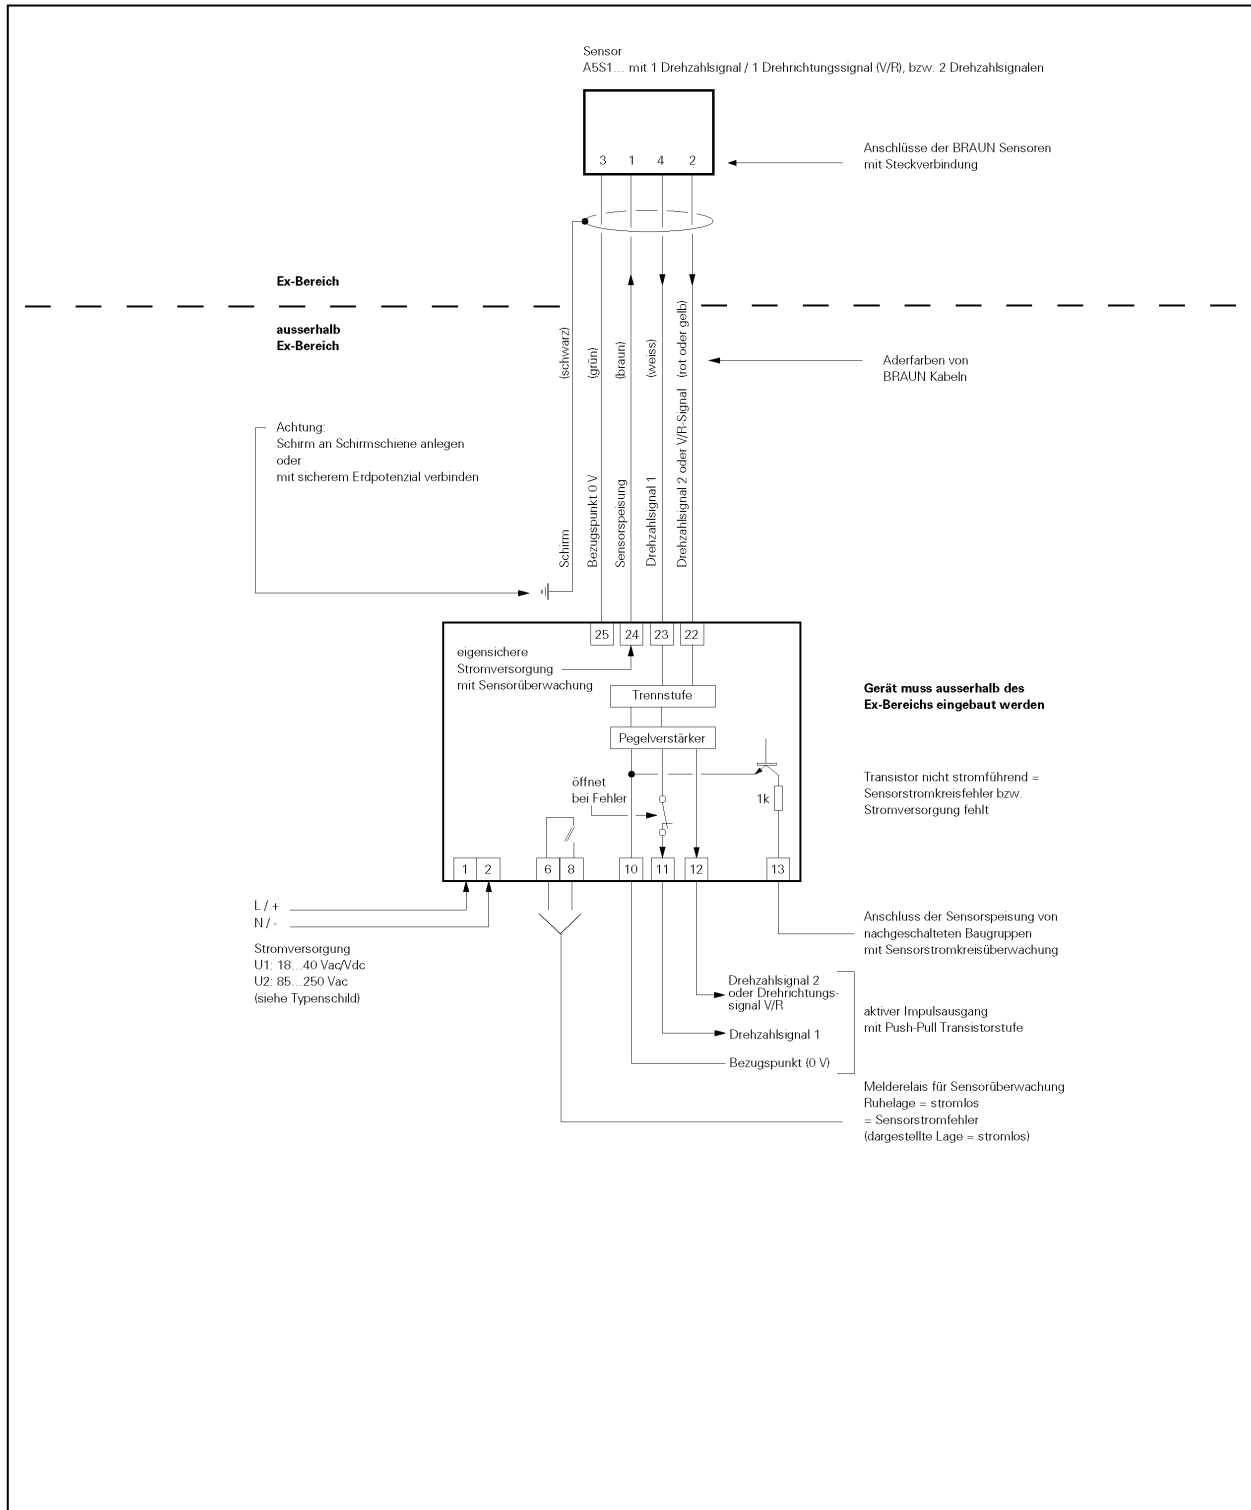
Sensor
A5S1... mit 1 Drehzahlsignal / 1 Drehrichtungssignal (V/R), bzw. 2 Drehzahlsignalen

3 1 4 2

Anschlüsse der BRAUN Sensoren mit Steckverbindung

Ex-Bereich

ausserhalb
Ex-Bereich

(schwarz)
(grün)
(braun)
(weiss)
(rot oder gelb)

Aderfarben von BRAUN Kabeln

Achtung:
Schirm an Schirmschiene anlegen
oder
mit sicherem Erdpotenzial verbinden

Schirm
Bezugspunkt 0 V
Sensorspeisung
Drehzahlsignal 1
Drehzahlsignal 2 oder V/R-Signal

25 24 23 22

eigensichere
Stromversorgung
mit Sensorüberwachung

Trennstufe

Pegelverstärker

Gerät muss ausserhalb des
Ex-Bereichs eingebaut werden

öffnet
bei Fehler

1k

Transistor nicht stromführend =
Sensorstromkreisfehler bzw.
Stromversorgung fehlt

1 2 6 8 10 11 12 13

L / +
N / -

Stromversorgung
U1: 18...40 Vac/Vdc
U2: 85...250 Vac
(siehe Typenschild)

Anschluss der Sensorspeisung von
nachgeschalteten Baugruppen
mit Sensorstromkreisüberwachung

Drehzahlsignal 2
oder Drehrichtungs-
signal V/R

Drehzahlsignal 1

Bezugspunkt (0 V)

aktiver Impulsausgang
mit Push-Pull Transistorstufe

Melderelais für Sensorüberwachung
Ruhelage = stromlos
= Sensorstromfehler
(dargestellte Lage = stromlos)